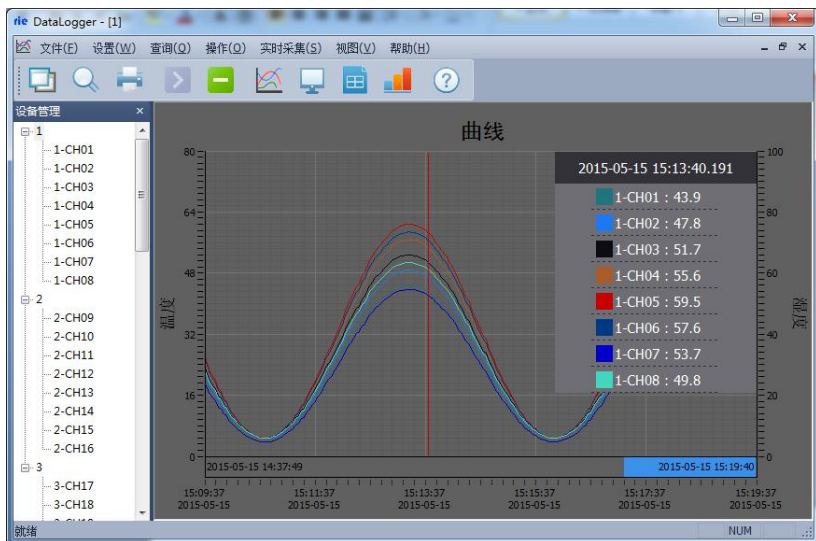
rie DataLogger - [1]

文件(F) 设置(W) 查询(Q) 操作(O) 实时采集(S) 视图(V) 帮助(H)

设备管理 ×

1
1-CH01
1-CH02
1-CH03
1-CH04
1-CH05
1-CH06
1-CH07
1-CH08
2
2-CH09
2-CH10
2-CH11
2-CH12
2-CH13
2-CH14
2-CH15
2-CH16
3
3-CH17
3-CH18

曲线

2015-05-15 15:13:40.191

1-CH01 : 43.9
1-CH02 : 47.8
1-CH03 : 51.7
1-CH04 : 55.6
1-CH05 : 59.5
1-CH06 : 57.6
1-CH07 : 53.7
1-CH08 : 49.8

80
64
48
32
16
0

温度

100
80
60
40
20
0

湿度

2015-05-15 14:37:49
2015-05-15 15:19:40

15:09:37 2015-05-15
15:11:37 2015-05-15
15:13:37 2015-05-15
15:15:37 2015-05-15
15:17:37 2015-05-15
15:19:37 2015-05-15

就绪
NUM